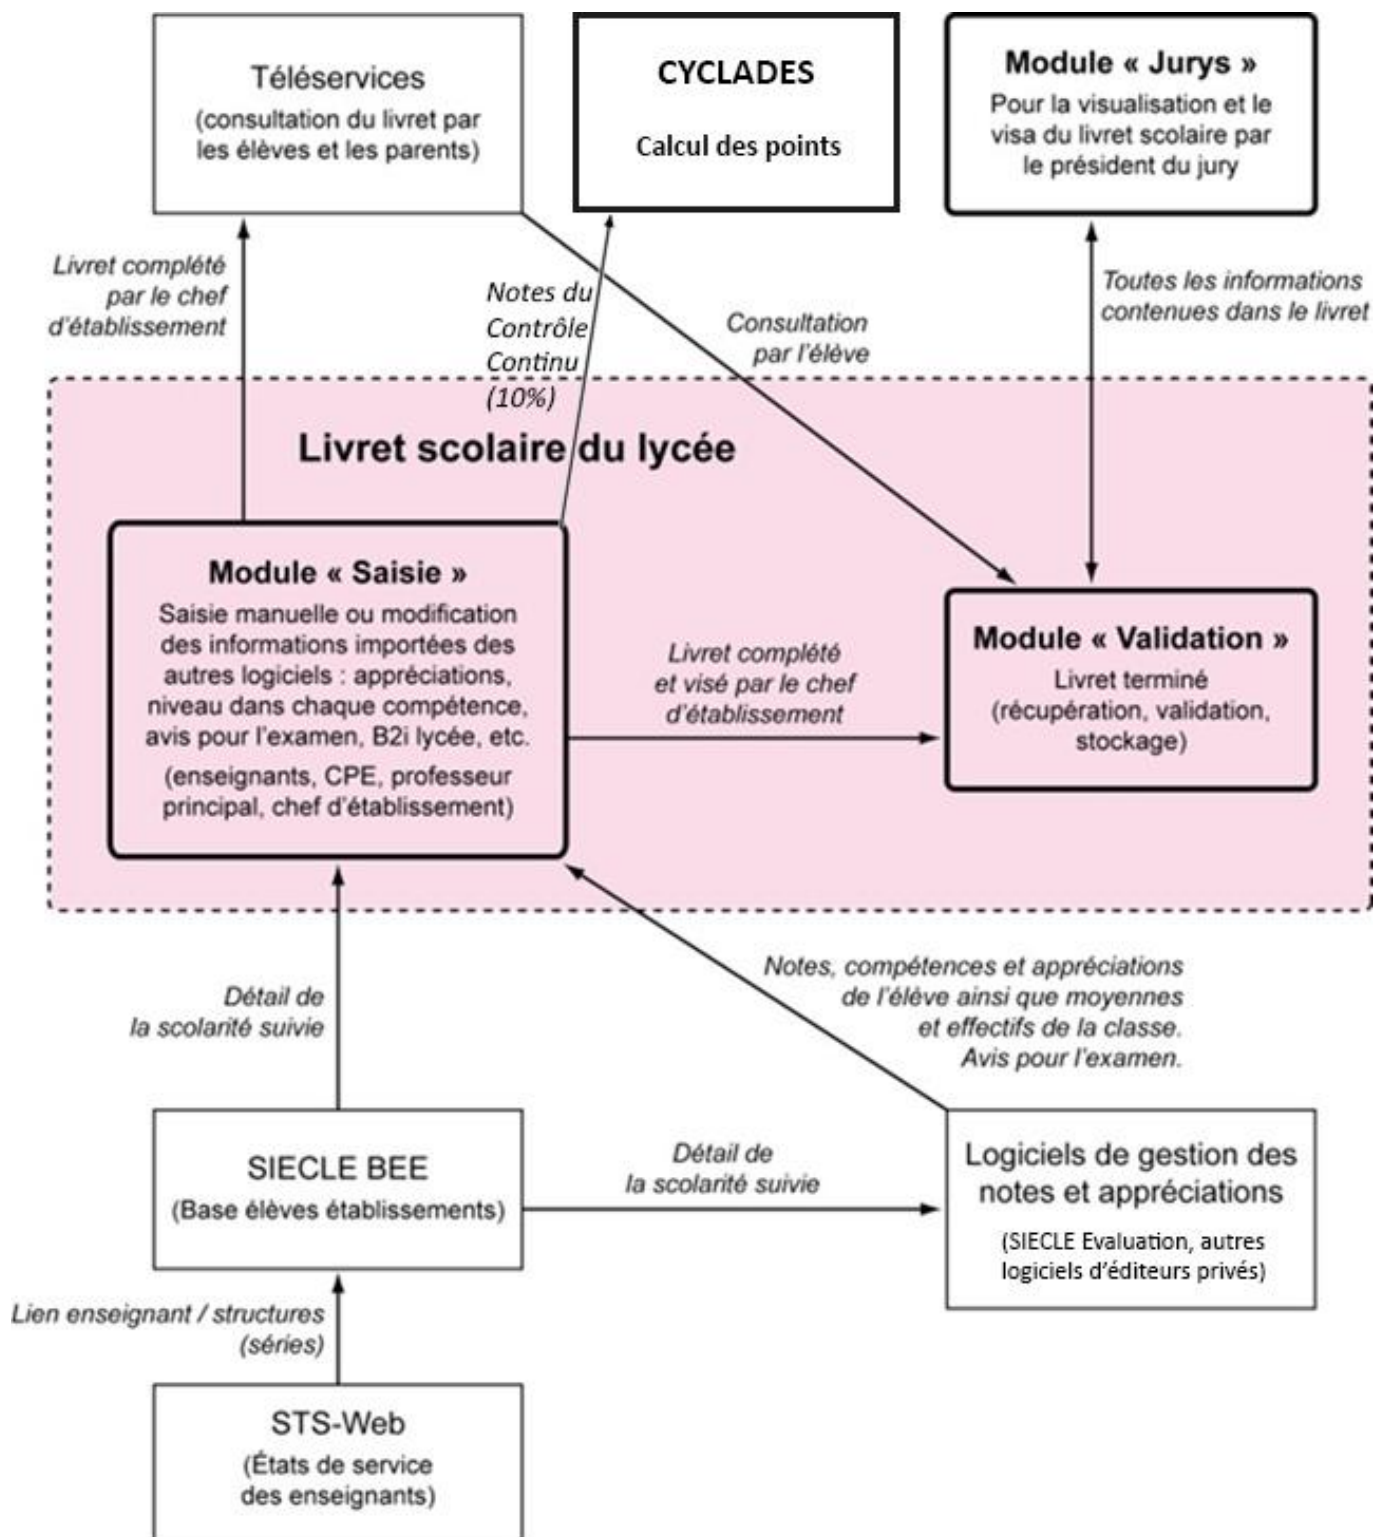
Téléservices
(consultation du livret par les élèves et les parents)

CYCLADES
Calcul des points

Module « Jurys »
Pour la visualisation et le visa du livret scolaire par le président du jury

Livret complété par le chef d'établissement

Notes du Contrôle Continu (10%)

Consultation par l'élève

Toutes les informations contenues dans le livret

Livret scolaire du lycée

Module « Saisie »
Saisie manuelle ou modification des informations importées des autres logiciels : appréciations, niveau dans chaque compétence, avis pour l'examen, B2i lycée, etc.
(enseignants, CPE, professeur principal, chef d'établissement)

Livret complété et visé par le chef d'établissement

Module « Validation »
Livret terminé
(récupération, validation, stockage)

Détail de la scolarité suivie

Notes, compétences et appréciations de l'élève ainsi que moyennes et effectifs de la classe. Avis pour l'examen.

SIECLE BEE
(Base élèves établissements)

Détail de la scolarité suivie

Logiciels de gestion des notes et appréciations
(SIECLE Evaluation, autres logiciels d'éditeurs privés)

Lien enseignant / structures (séries)

STS-Web
(États de service des enseignants)